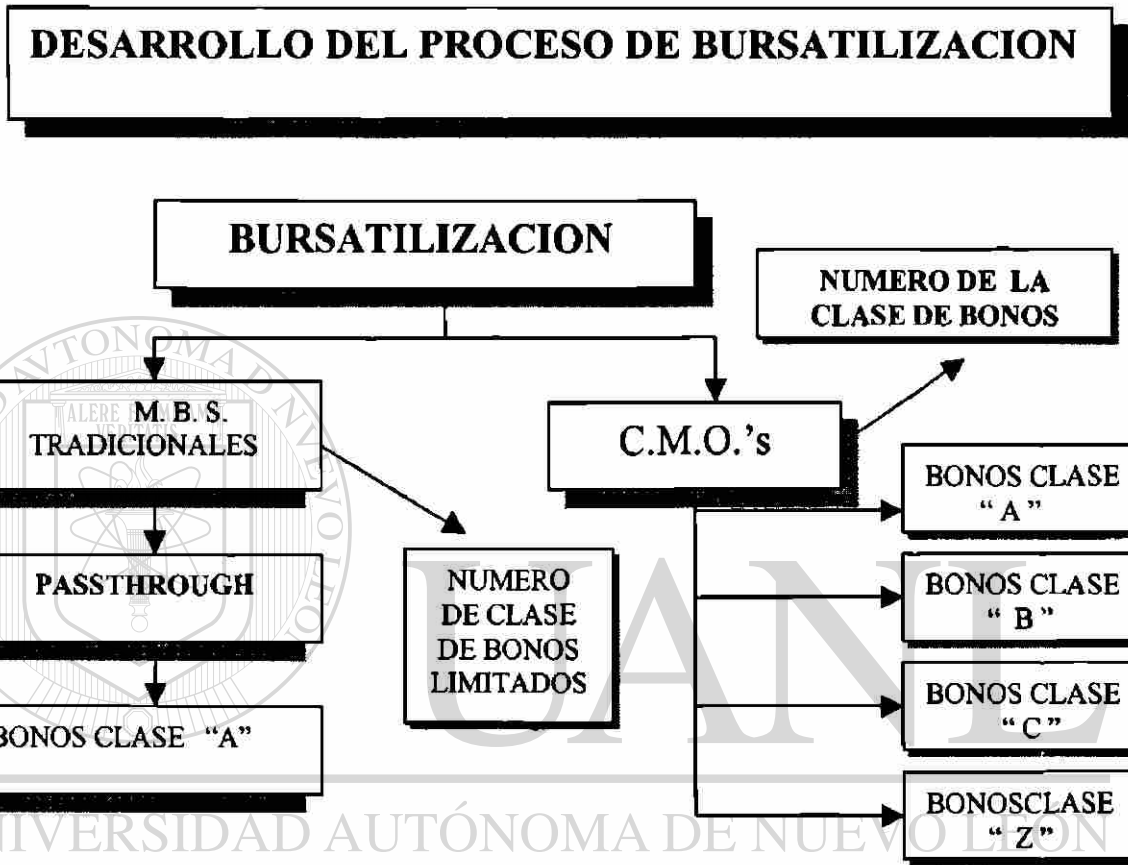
DESARROLLO DEL PROCESO DE BURSATILIZACION

BURSATILIZACION

NUMERO DE LA CLASE DE BONOS

M. B. S. TRADICIONALES

C.M.O.'s

BONOS CLASE "A"

PASSTHROUGH

NUMERO DE CLASE DE BONOS LIMITADOS

BONOS CLASE "B"

BONOS CLASE "C"

BONOS CLASE "A"

BONOSCLASE "Z"

UANL

UNIVERSIDAD AUTÓNOMA DE NUEVO LEÓN

ALERE FLAMMAM VERITATIS